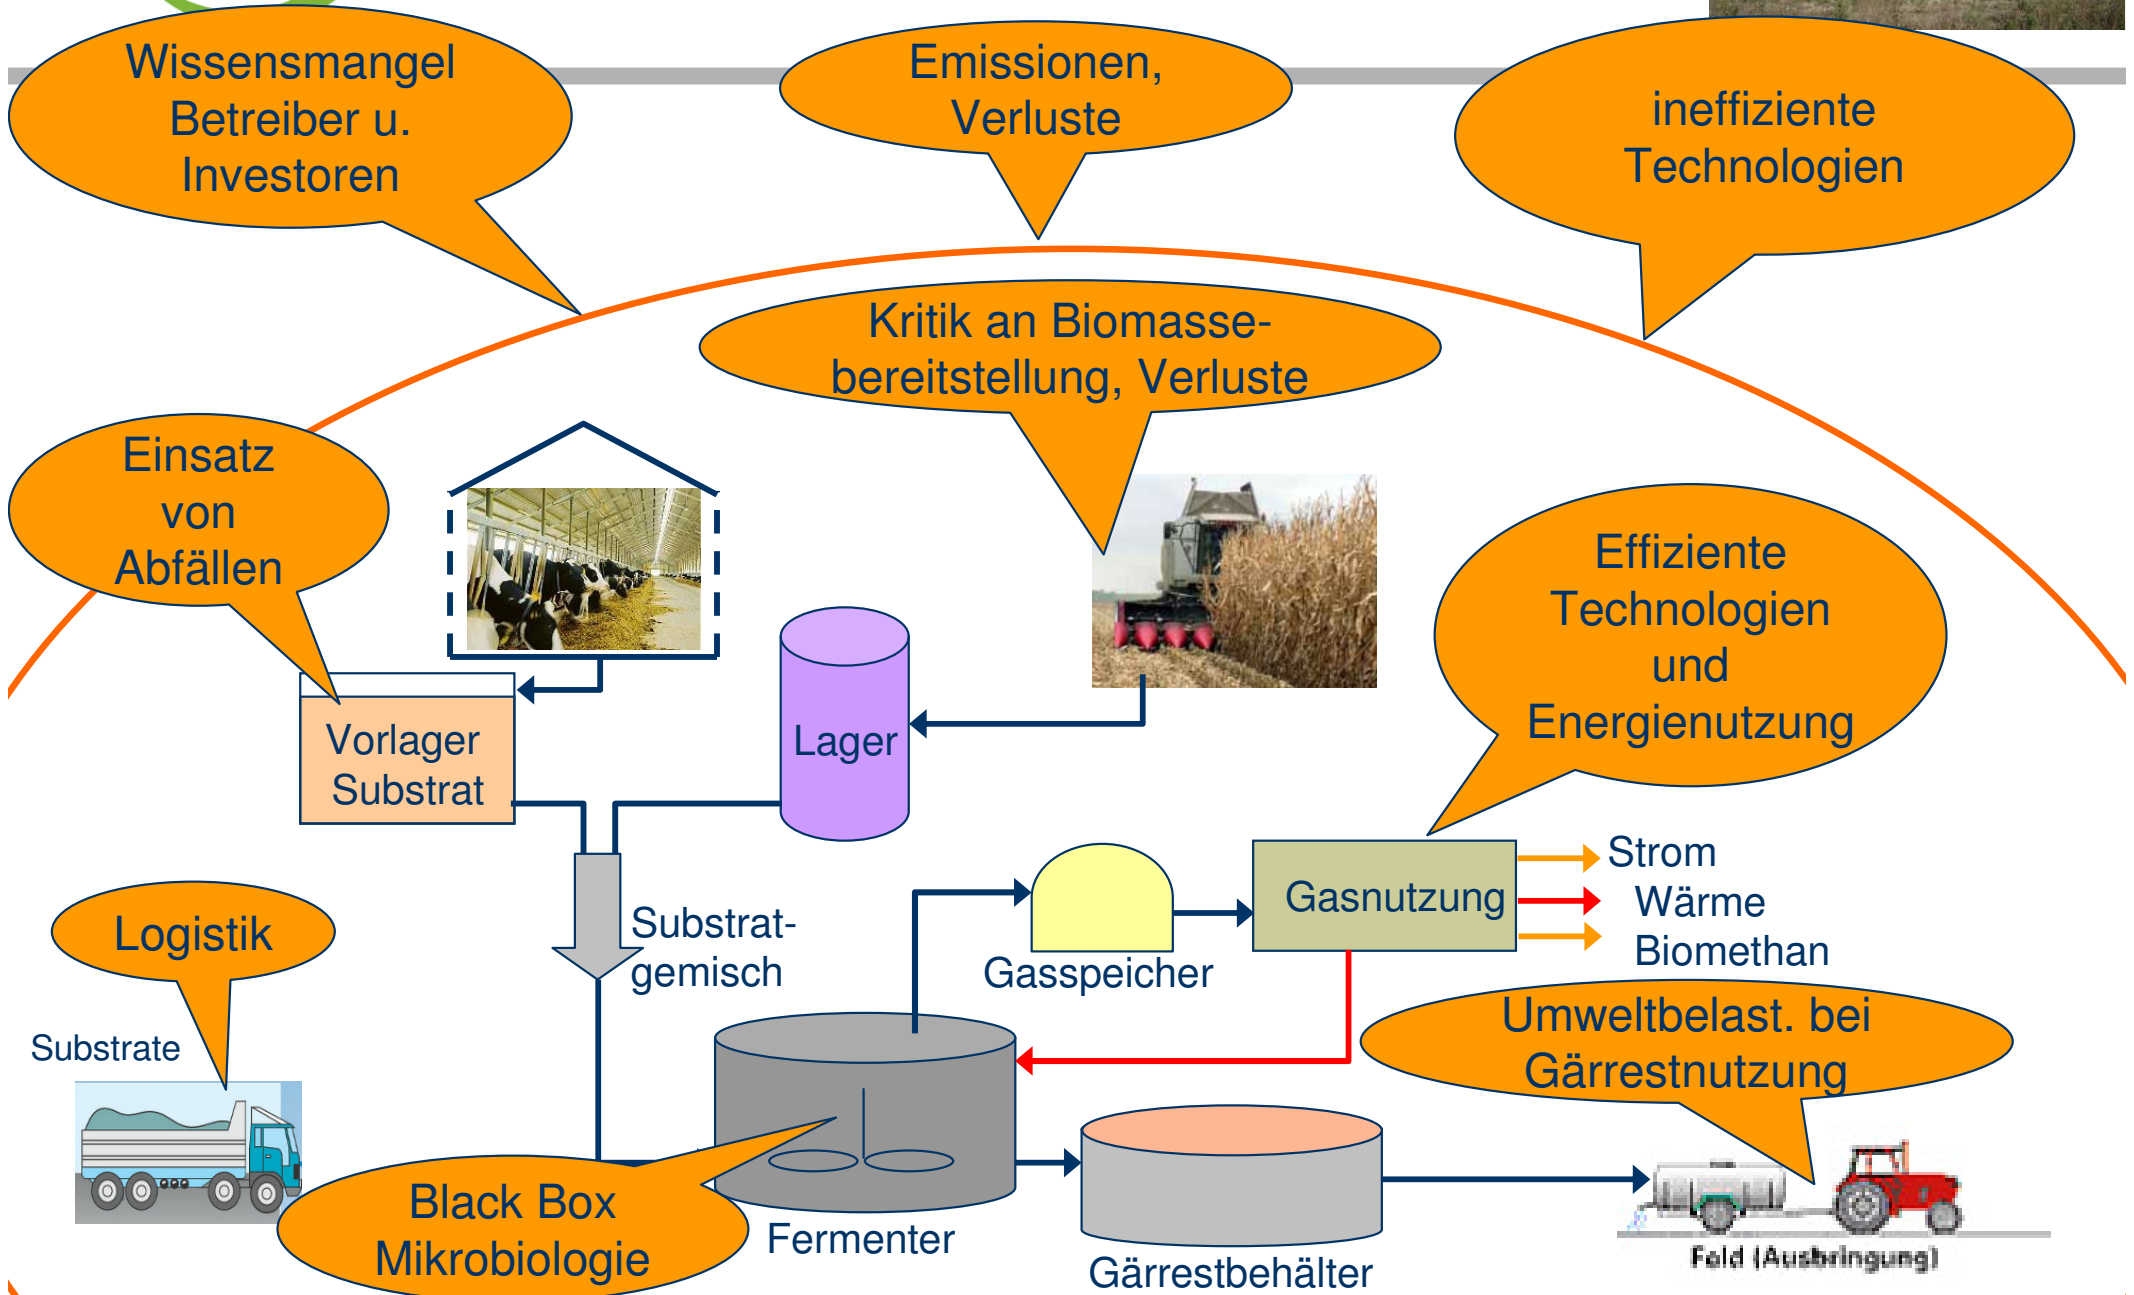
Wissensmangel Betreiber u. Investoren

Emissionen, Verluste

ineffiziente Technologien

Kritik an Biomassebereitstellung, Verluste

Einsatz von Abfällen

Effiziente Technologien und Energienutzung

Vorlager Substrat

Lager

Substratgemisch

Gasspeicher

Gasnutzung

Strom

Wärme

Biomethan

Logistik

Substrate

Umweltbelast. bei Gärrestnutzung

Black Box Mikrobiologie

Fermenter

Gärrestbehälter

Feld (Ausbringung)